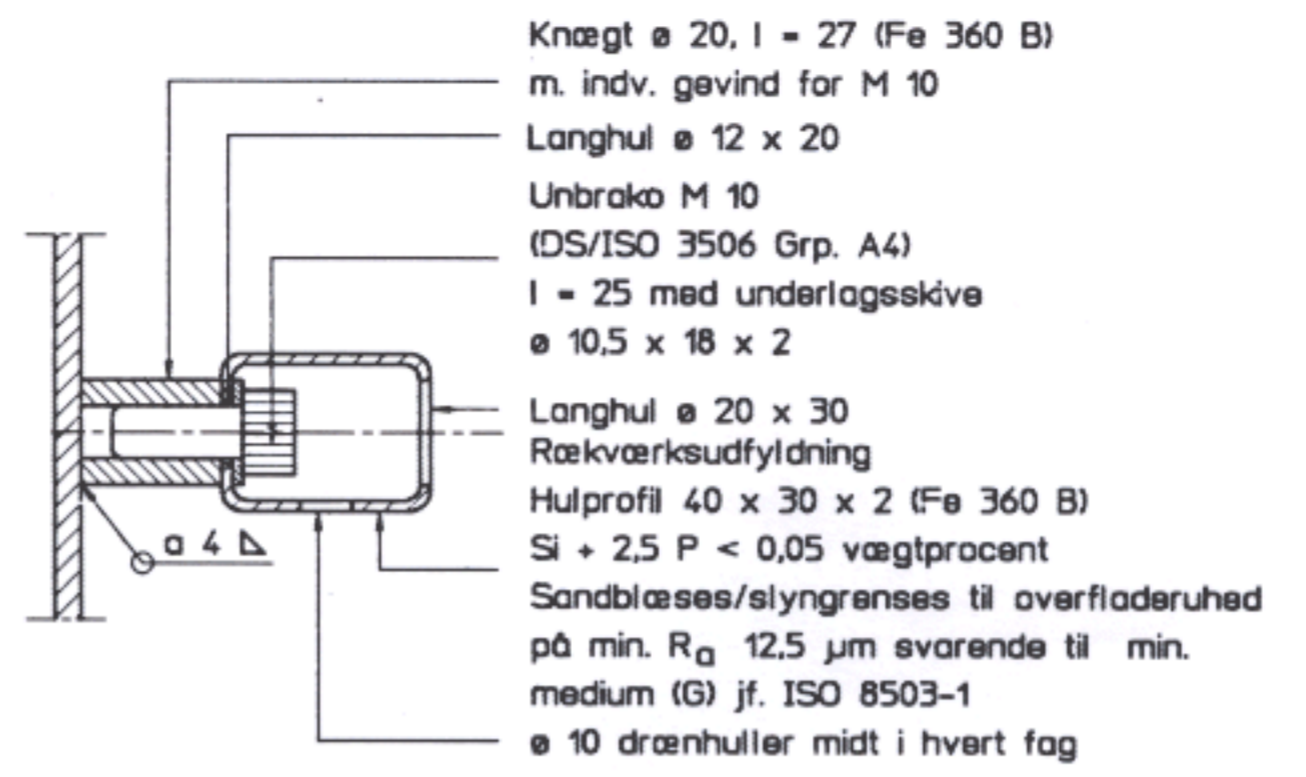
Knægt ø 20, l = 27 (Fe 360 B)
m. indv. gevind for M 10

Langhul ø 12 x 20

Unbrako M 10
(DS/ISO 3506 Grp. A4)
l = 25 med underlagsskive
ø 10,5 x 18 x 2

Langhul ø 20 x 30
Rækværksudfyldning
Hulprofil 40 x 30 x 2 (Fe 360 B)
Si + 2,5 P < 0,05 vægtprocent
Sandblæses/slyngrenses til overfladeruhed på min. $R_a$ 12,5 µm svarende til min. medium (G) jf. ISO 8503-1

ø 10 drænhuller midt i hvert fag

a 4